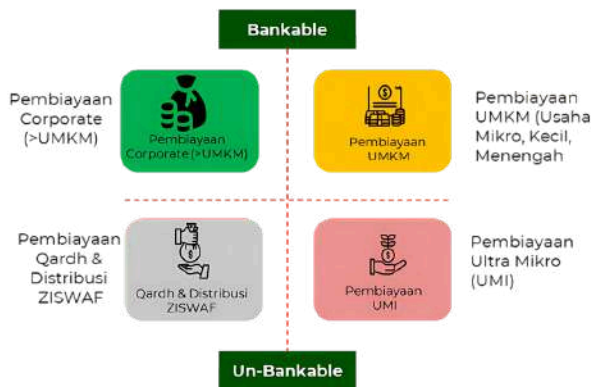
Bankable

Pembiayaan Corporate (>UMKM)

Pembiayaan Corporate (>UMKM)

Pembiayaan UMKM

Pembiayaan UMKM (Usaha Mikro, Kecil, Menengah

Pembiayaan Qardh & Distribusi ZISWAF

Qardh & Distribusi ZISWAF

Pembiayaan UMI

Pembiayaan Ultra Mikro (UMI)

Un-Bankable